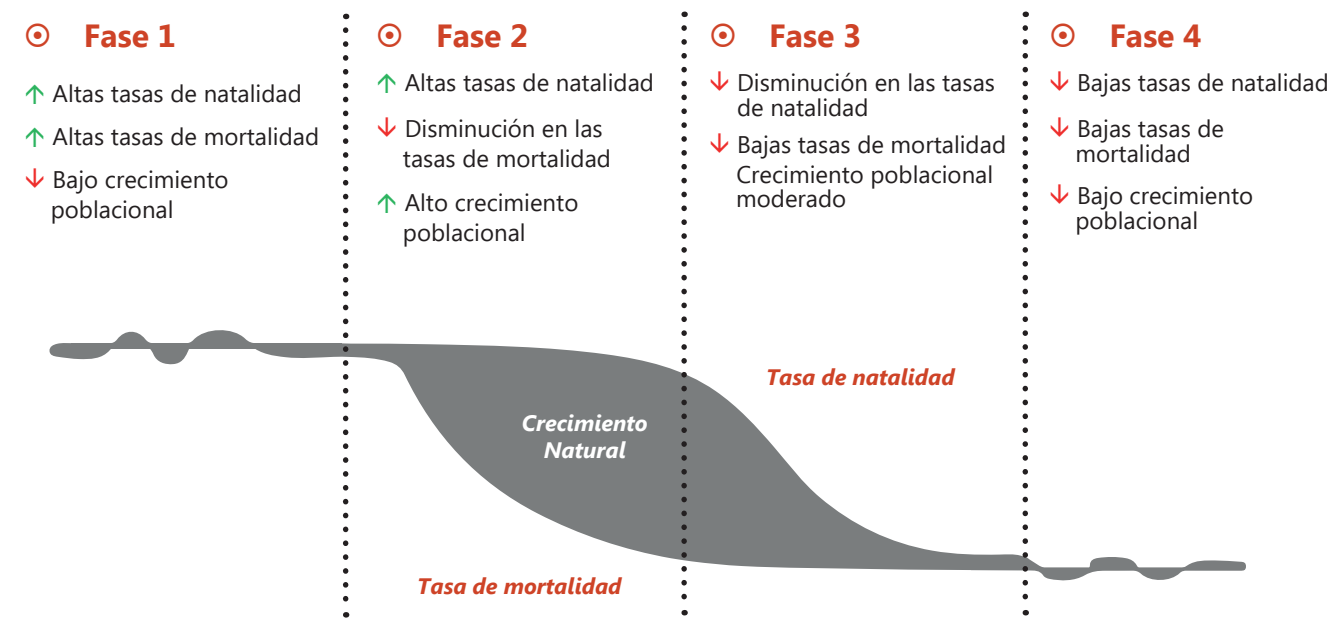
Fase 1

↑ Altas tasas de natalidad

↑ Altas tasas de mortalidad

↓ Bajo crecimiento poblacional

Fase 2

↑ Altas tasas de natalidad

↓ Disminución en las tasas de mortalidad

↑ Alto crecimiento poblacional

Fase 3

↓ Disminución en las tasas de natalidad

↓ Bajas tasas de mortalidad
Crecimiento poblacional moderado

Fase 4

↓ Bajas tasas de natalidad

↓ Bajas tasas de mortalidad

↓ Bajo crecimiento poblacional

Tasa de natalidad

Crecimiento Natural

Tasa de mortalidad